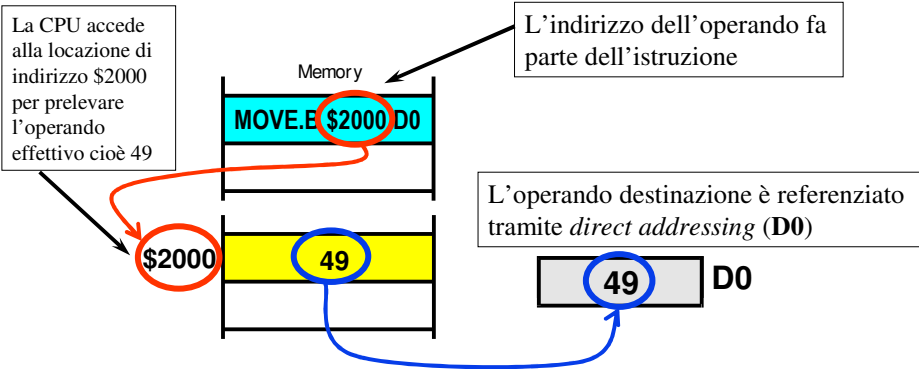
La CPU accede alla locazione di indirizzo \$2000 per prelevare l'operando effettivo cioè 49

L'indirizzo dell'operando fa parte dell'istruzione

Memory

MOVE.B \$2000 D0

L'operando destinazione è referenziato tramite *direct addressing* (**D0**)

\$2000

49

49

D0